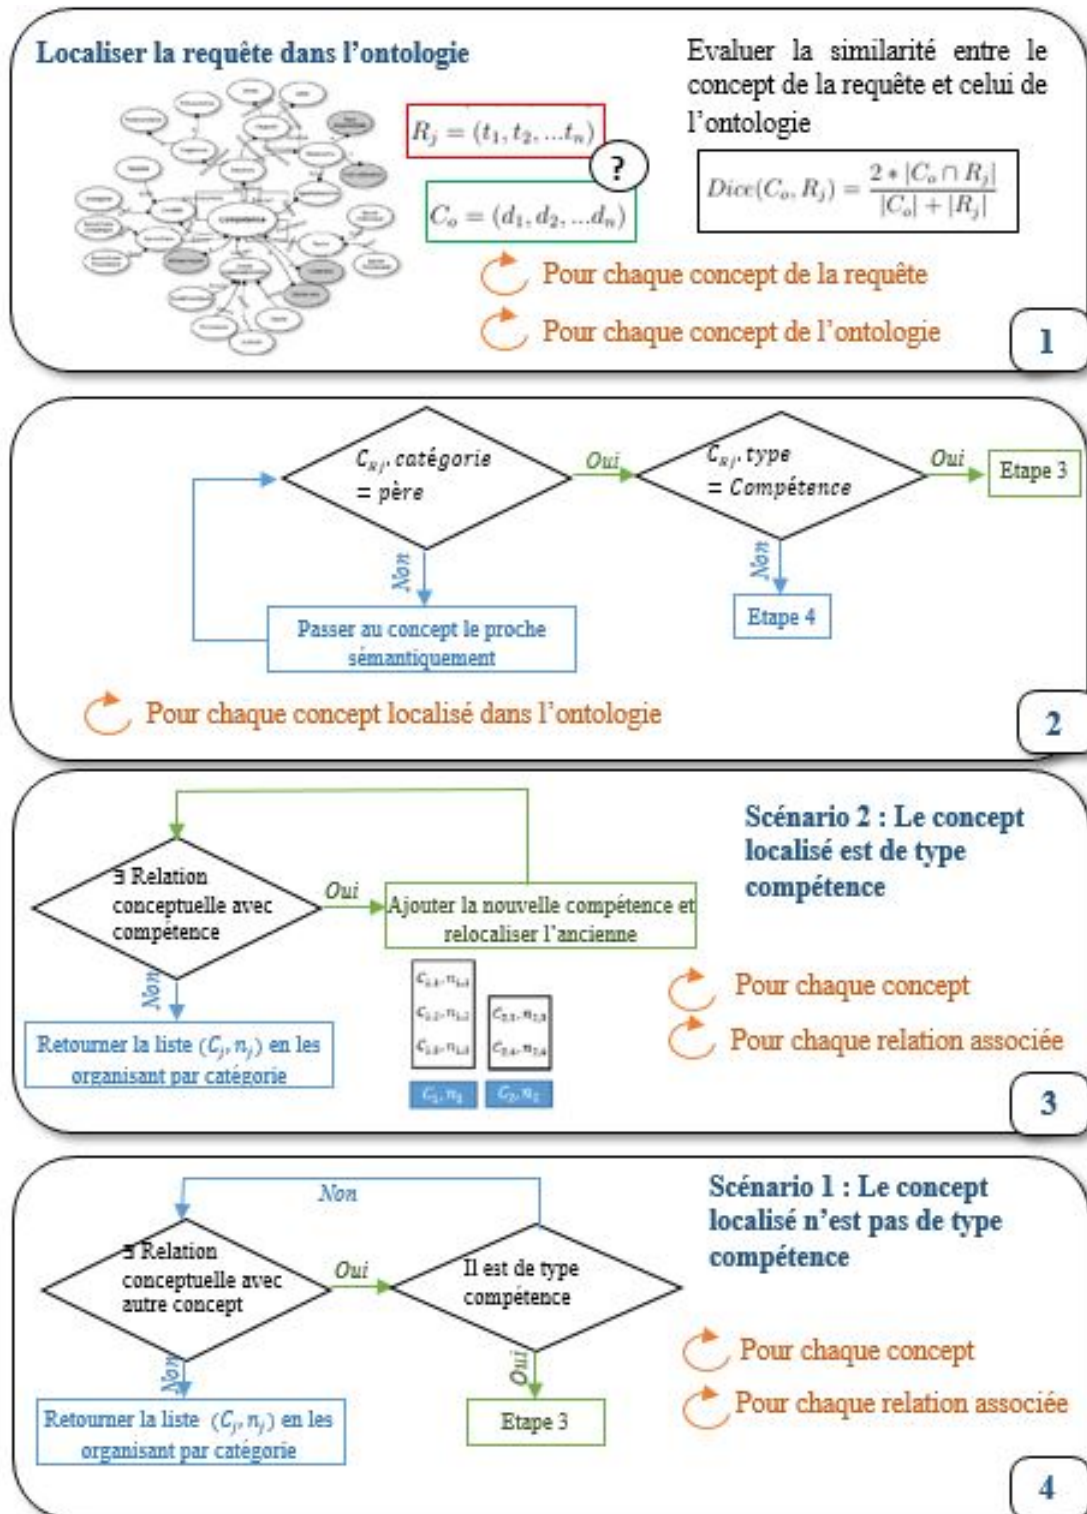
Localiser la requête dans l'ontologie

$R_j = (t_1, t_2, ...t_n)$

?

$C_o = (d_1, d_2, ...d_n)$

Evaluer la similarité entre le concept de la requête et celui de l'ontologie

$Dice(C_o, R_j) = \frac{2 * |C_o \cap R_j|}{|C_o| + |R_j|}$

Pour chaque concept de la requête

Pour chaque concept de l'ontologie

1

$C_{Rj}$.catégorie = père

Oui

$C_{Rj}$.type = Compétence

Oui

Etape 3

Non

Non

Passer au concept le proche sémantiquement

Etape 4

Pour chaque concept localisé dans l'ontologie

2

∃ Relation conceptuelle avec compétence

Oui

Ajouter la nouvelle compétence et relocaliser l'ancienne

Scénario 2 : Le concept localisé est de type compétence

Non

Retourner la liste $(C_j, n_j)$ en les organisant par catégorie

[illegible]

$C_1, n_1$ $C_2, n_2$

Pour chaque concept

Pour chaque relation associée

3

Non

∃ Relation conceptuelle avec autre concept

Oui

Il est de type compétence

Scénario 1 : Le concept localisé n'est pas de type compétence

Non

Oui

Retourner la liste $(C_j, n_j)$ en les organisant par catégorie

Etape 3

Pour chaque concept

Pour chaque relation associée

4